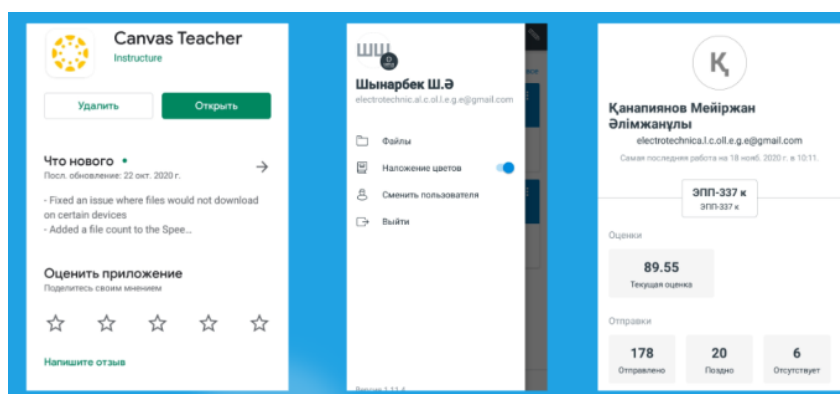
Canvas Teacher
Instructure

Удалить
Открыть

Что нового •
Посл. обновление: 22 окт. 2020 г.

- Fixed an issue where files would not download on certain devices
- Added a file count to the Spee...

Оценить приложение
Поделитесь своим мнением

Напишите отзыв

ШШ

Шынарбек Ш.Ә
electrotechnic.al.c.oll.e.g.e@gmail.com

Файлы
Наложение цветов
Сменить пользователя
Выйти

Версия 1.11.4

Қ

Қанапиянов Мейіржан Әлімжанұлы
electrotechnica.l.c.oll.e.g.e@gmail.com
Самая последняя работа на 18 нояб. 2020 г. в 10:11.

ЭПП-337 к
ЭПП-337 к

Оценки

89.55
Текущая оценка

Отправки

178
Отправлено

20
Поздно

6
Отсутствует